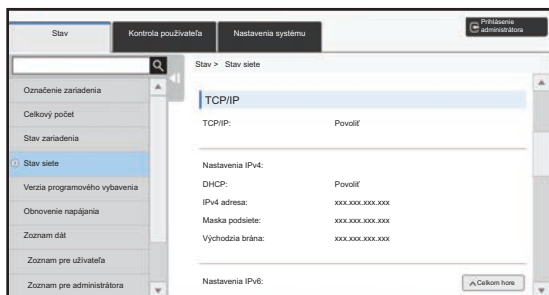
Stav
Kontrola používateľa
Nastavenia systému
Prihlásenie administrátora

Označenie zariadenia
Celkový počet
Stav zariadenia
Stav siete
Verzia programového vybavenia
Obnovenie napájania
Zoznam dát
Zoznam pre užívateľa
Zoznam pre administrátora

Stav > Stav siete

TCP/IP

| TCP/IP: | Povoliť |
|---|---|

Nastavenia IPv4:

| DHCP: | Povoliť |
|---|---|
| IPv4 adresa: | xxx.xxx.xxx.xxx |
| Maska podsiete: | xxx.xxx.xxx.xxx |
| Východzia brána: | xxx.xxx.xxx.xxx |

Nastavenia IPv6:

Celkom hore